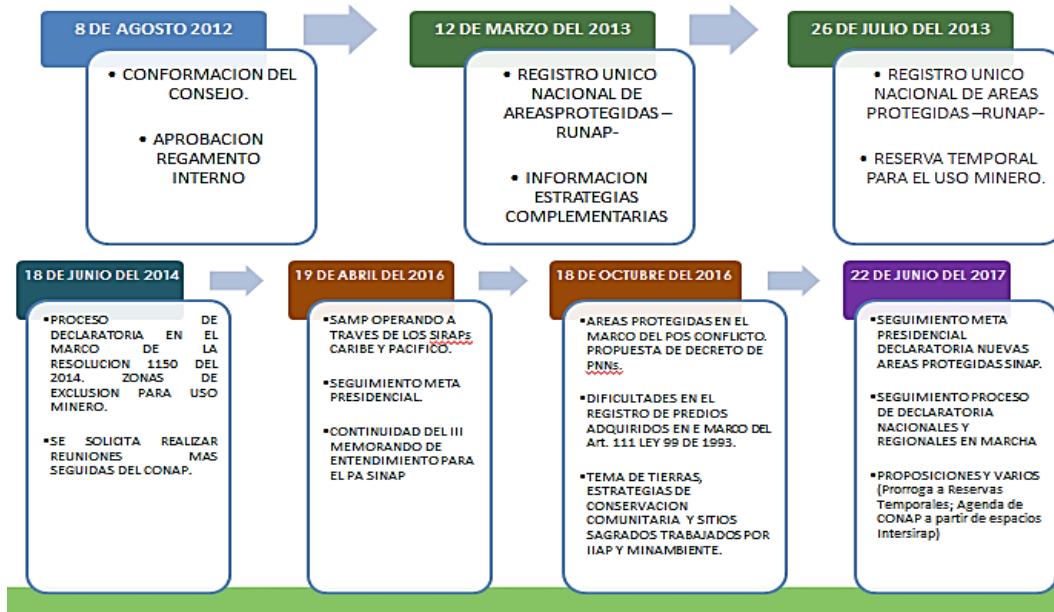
8 DE AGOSTO 2012

• CONFORMACION DEL CONSEJO.

• APROBACION REGAMENTO INTERNO

12 DE MARZO DEL 2013

• REGISTRO UNICO NACIONAL DE AREASPROTEGIDAS –RUNAP-

• INFORMACION ESTRATEGIAS COMPLEMENTARIAS

26 DE JULIO DEL 2013

• REGISTRO UNICO NACIONAL DE AREAS PROTEGIDAS –RUNAP-

• RESERVA TEMPORAL PARA EL USO MINERO.

18 DE JUNIO DEL 2014

•PROCESO DE DECLARATORIA EN EL MARCO DE LA RESOLUCION 1150 DEL 2014. ZONAS DE EXCLUSION PARA USO MINERO.

•SE SOLICITA REALIZAR REUNIONES MAS SEGUIDAS DEL CONAP.

19 DE ABRIL DEL 2016

•SAMP OPERANDO A TRAVES DE LOS SIRAPs CARIBE Y PACIFICO.

•SEGUIMIENTO META PRESIDENCIAL.

•CONTINUIDAD DEL III MEMORANDO DE ENTENDIMIENTO PARA EL PA SINAP

18 DE OCTUBRE DEL 2016

•AREAS PROTEGIDAS EN EL MARCO DEL POS CONFLICTO. PROPUESTA DE DECRETO DE PNNs.

•DIFICULTADES EN EL REGISTRO DE PREDIOS ADQUIRIDOS EN E MARCO DEL Art. 111 LEY 99 DE 1993.

•TEMA DE TIERRAS, ESTRATEGIAS DE CONSERVACION COMUNITARIA Y SITIOS SAGRADOS TRABAJADOS POR IIAP Y MINAMBIENTE.

22 DE JUNIO DEL 2017

•SEGUIMIENTO META PRESIDENCIAL DECLARATORIA NUEVAS AREAS PROTEGIDAS SINAP.

•SEGUIMIENTO PROCESO DE DECLARATORIA NACIONALES Y REGIONALES EN MARCHA

•PROPOSICIONES Y VARIOS (Prorroga a Reservas Temporales; Agenda de CONAP a partir de espacios Intersirap)